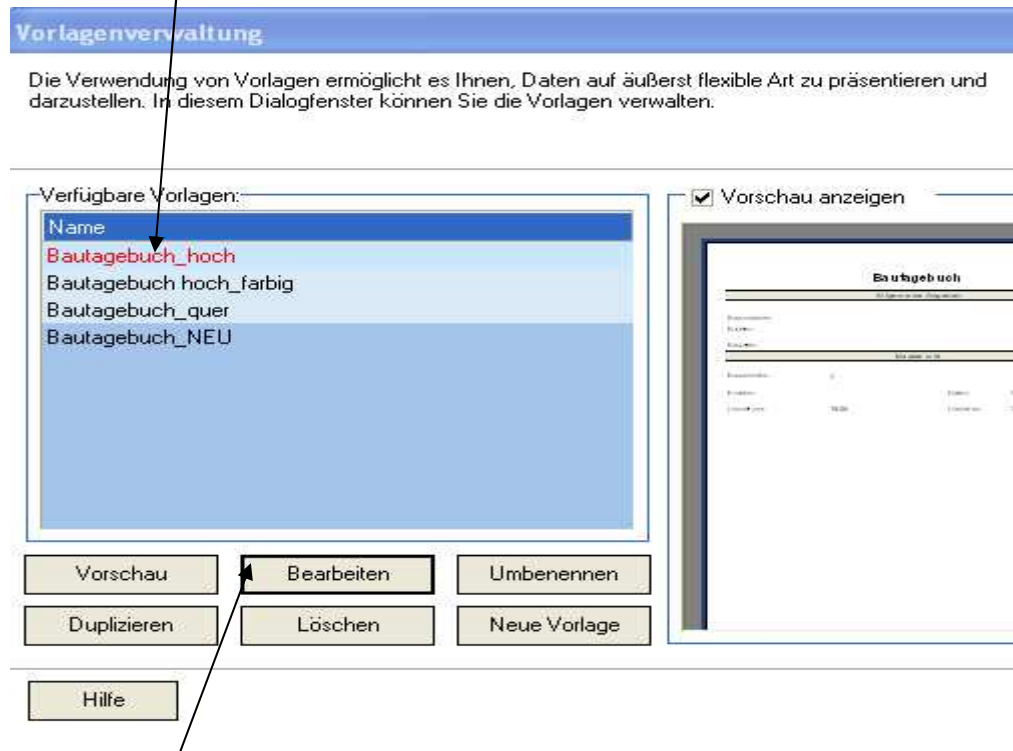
Vorlagenverwaltung

Die Verwendung von Vorlagen ermöglicht es Ihnen, Daten auf äußerst flexible Art zu präsentieren und darzustellen. In diesem Dialogfenster können Sie die Vorlagen verwalten.

Verfügbare Vorlagen:

Name
Bautagebuch_hoch
Bautagebuch hoch_farbig
Bautagebuch_quer
Bautagebuch_NEU

Vorschau anzeigen

Bautagebuch

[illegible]

Vorschau
Bearbeiten
Umbenennen
Duplizieren
Löschen
Neue Vorlage

Hilfe